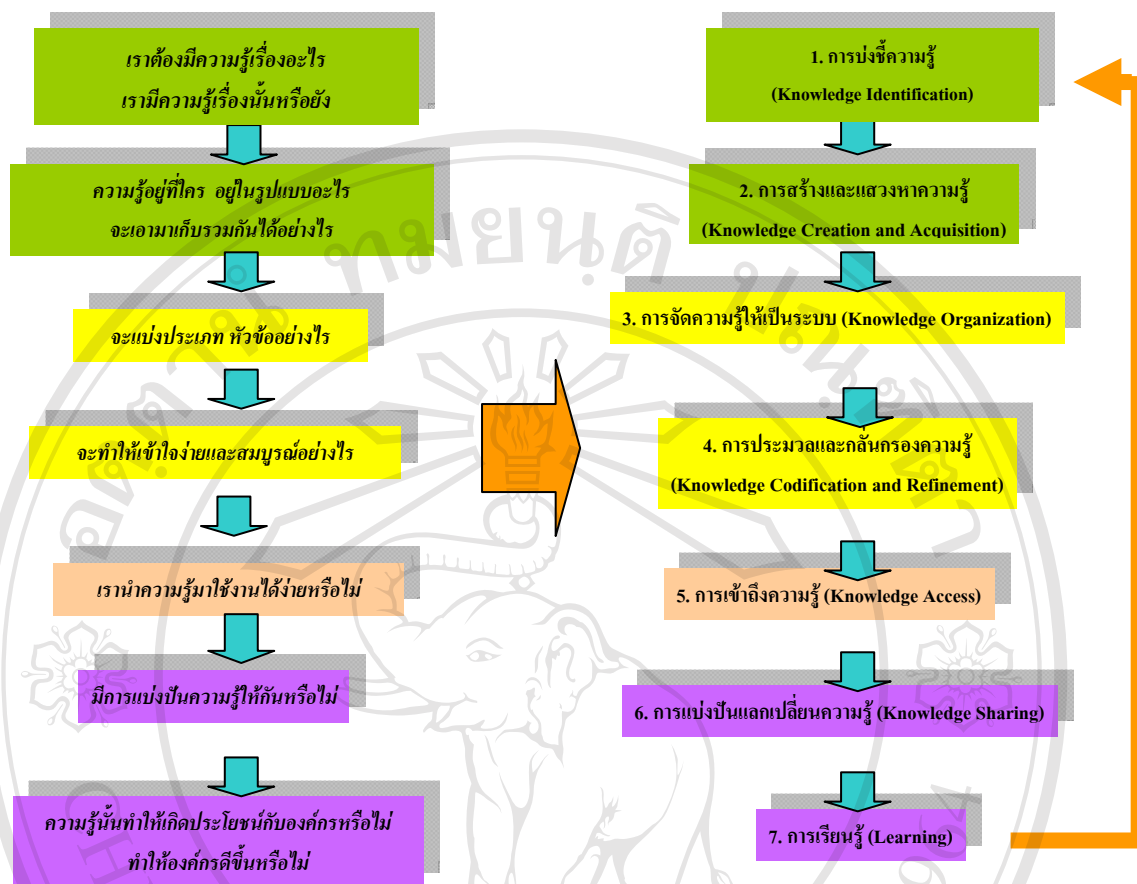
เราต้องมีความรู้เรื่องอะไร
เรามีความรู้เรื่องนั้นหรือยัง

ความรู้อยู่ที่ใคร อยู่ในรูปแบบอะไร
จะเอามาเก็บรวมกันได้อย่างไร

จะแบ่งประเภท หัวข้ออย่างไร

จะทำให้เข้าใจง่ายและสมบูรณ์อย่างไร

เรานำความรู้มาใช้งานได้ง่ายหรือไม่

มีการแบ่งปันความรู้ให้กันหรือไม่

ความรู้นั้นทำให้เกิดประโยชน์กับองค์กรหรือไม่
ทำให้องค์กรดีขึ้นหรือไม่

1. การบ่งชี้ความรู้
(Knowledge Identification)

2. การสร้างและแสวงหาความรู้
(Knowledge Creation and Acquisition)

3. การจัดความรู้ให้เป็นระบบ (Knowledge Organization)

4. การประมวลและกลั่นกรองความรู้
(Knowledge Codification and Refinement)

5. การเข้าถึงความรู้ (Knowledge Access)

6. การแบ่งปันแลกเปลี่ยนความรู้ (Knowledge Sharing)

7. การเรียนรู้ (Learning)